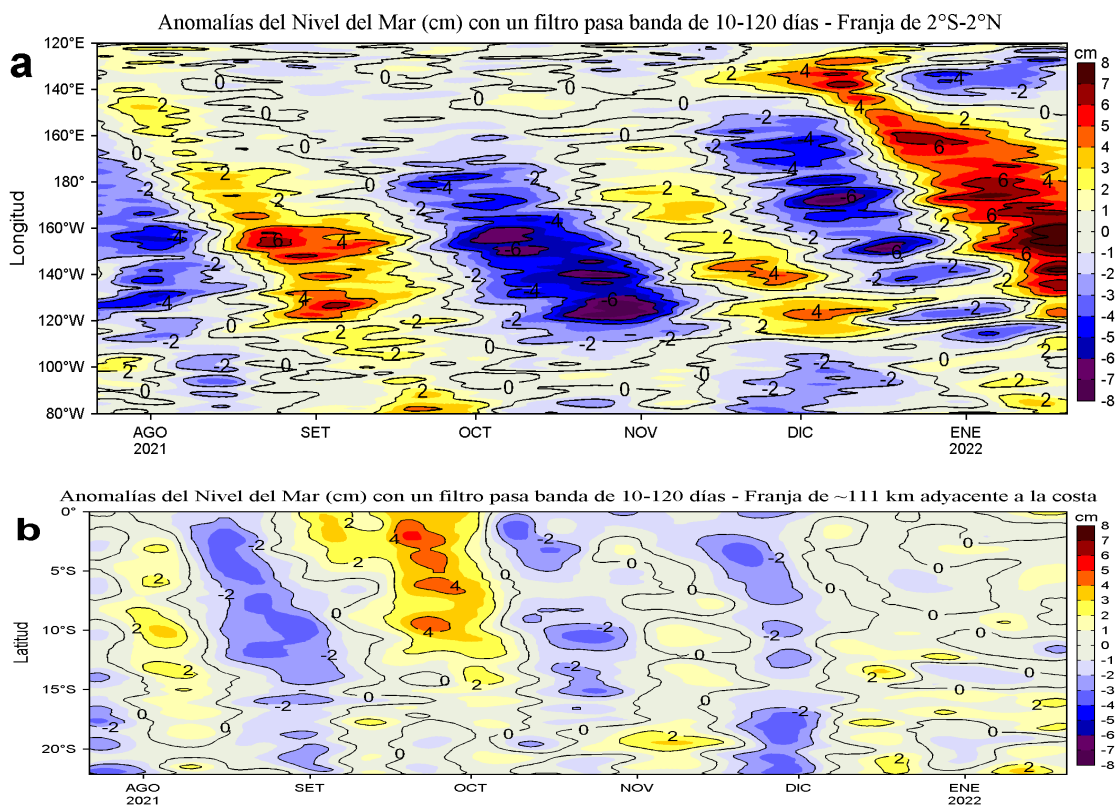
Anomalías del Nivel del Mar (cm) con un filtro pasa banda de 10-120 días - Franja de 2°S-2°N

a

Longitud

120°E
140°E
160°E
180°
160°W
140°W
120°W
100°W
80°W

AGO 2021
SET
OCT
NOV
DIC
ENE 2022

cm
8
7
6
5
4
3
2
1
0
-1
-2
-3
-4
-5
-6
-7
-8

Anomalías del Nivel del Mar (cm) con un filtro pasa banda de 10-120 días - Franja de ~111 km adyacente a la costa

b

Latitud

0°
5°S
10°S
15°S
20°S

AGO 2021
SET
OCT
NOV
DIC
ENE 2022

cm
8
7
6
5
4
3
2
1
0
-1
-2
-3
-4
-5
-6
-7
-8